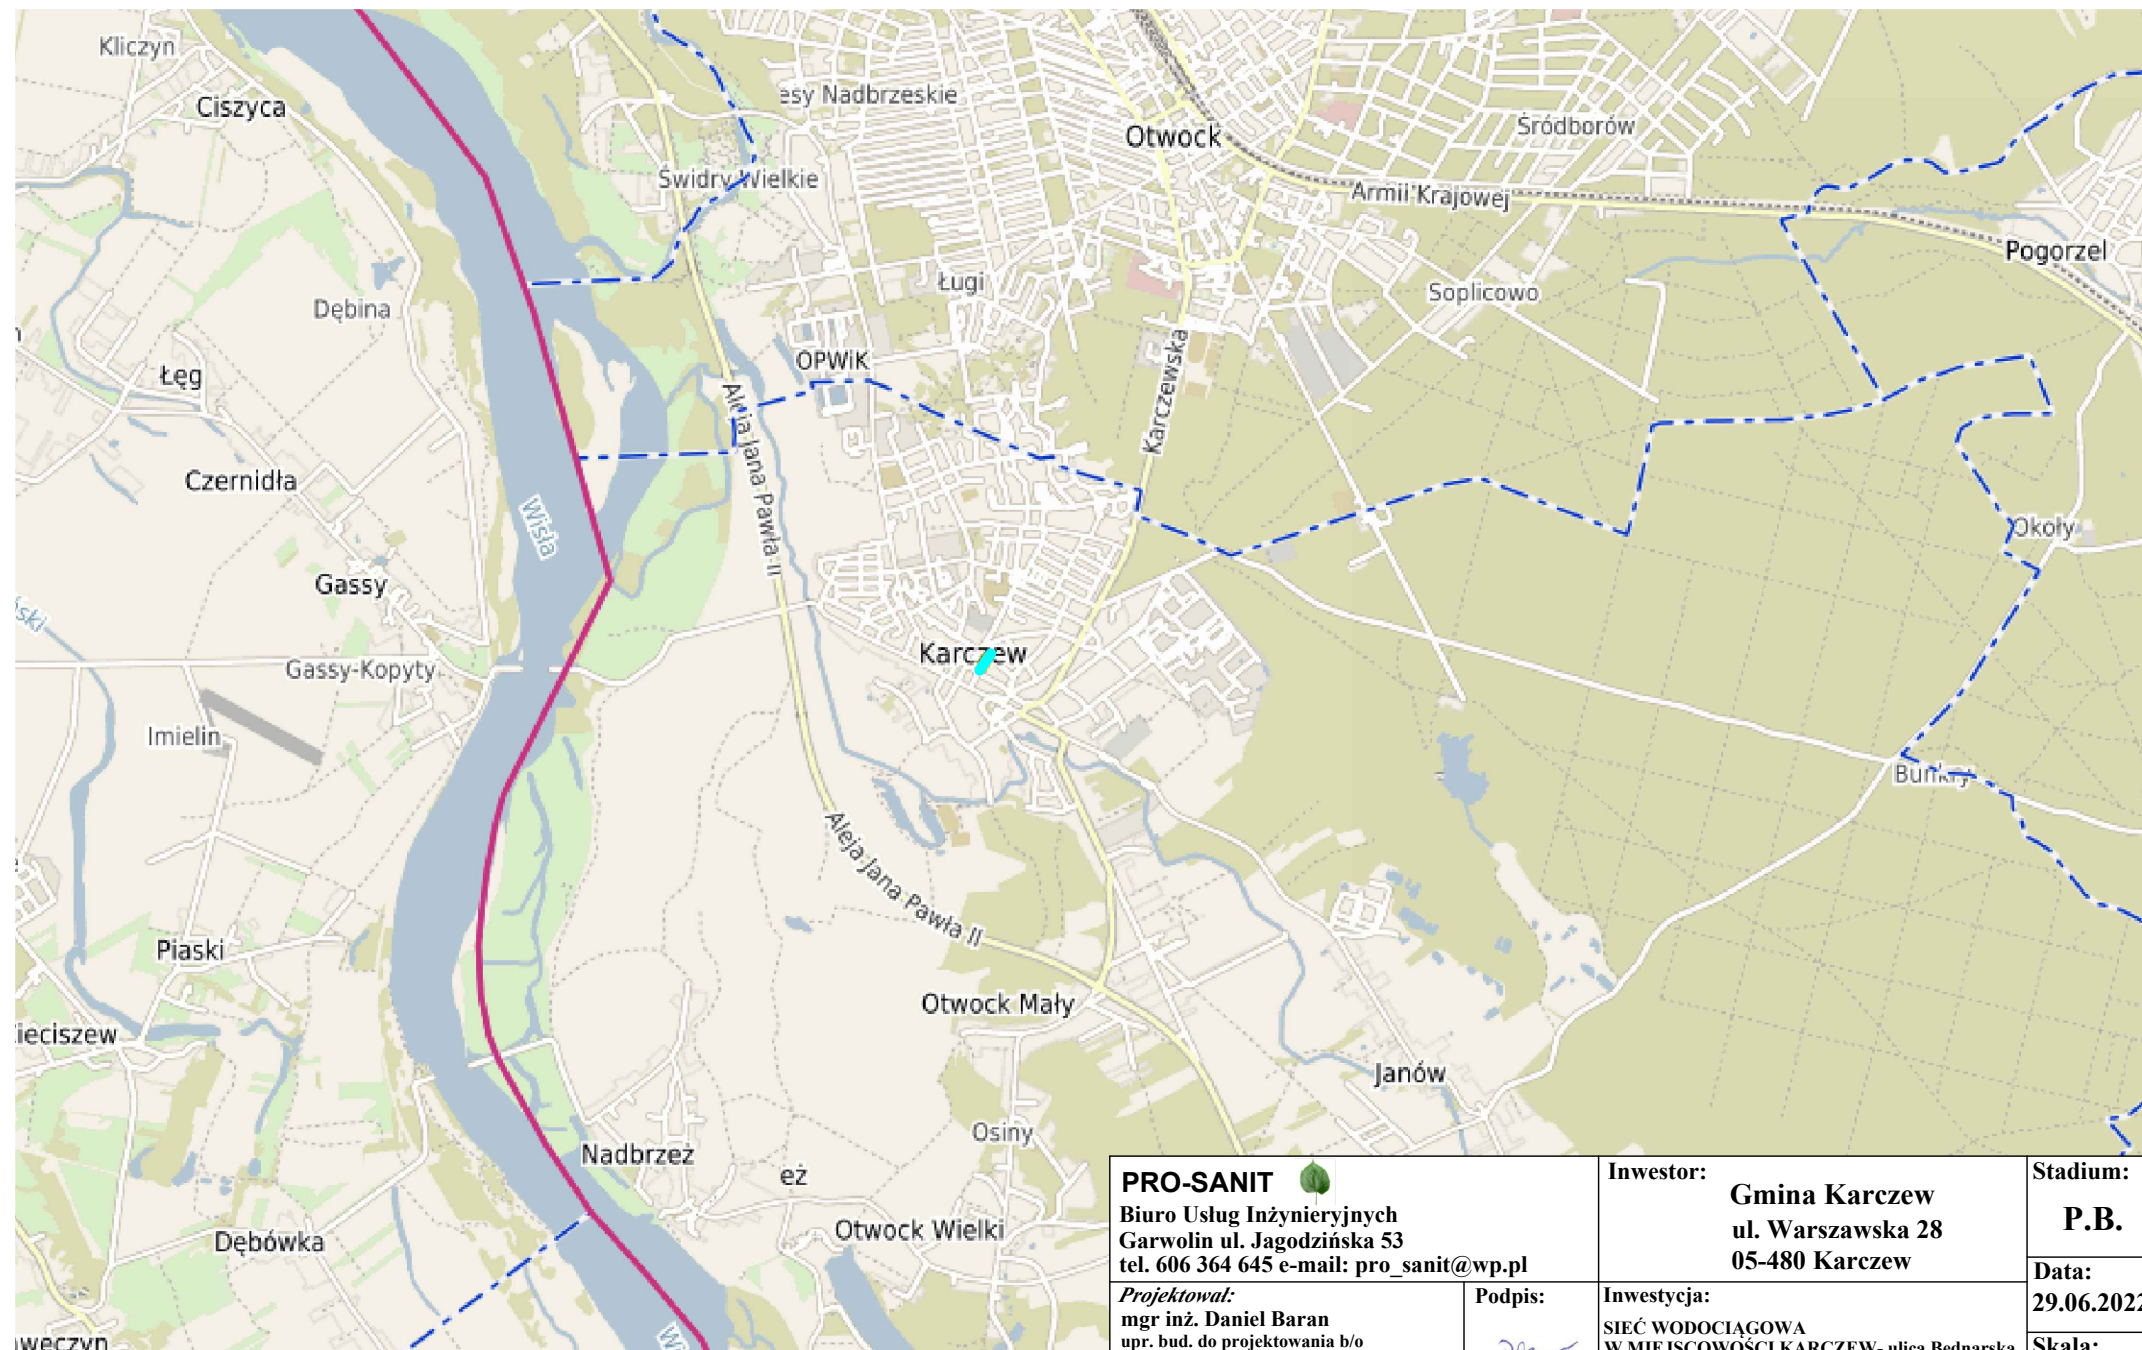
Kliczyn
Ciszyca
Dębina
Łęg
Czernidła
Gassy
Gassy-Kopyty
Imielin
Piaski
ieciszew
Dębówka
weczyn
Wisła
esy Nadbrzeskie
Świdry Wielkie
OPWiK
Aleja Jana Pawła II
Ługi
Otwock
Śródborów
Armii Krajowej
Pogorzel
Soplicowo
Karczewska
Karczew
Okoły
Bunkry
Aleja Jana Pawła II
Otwock Mały
Janów
Osiny
Nadbrzeż
eż
Otwock Wielki

| PRO-SANIT Biuro Usług Inżynieryjnych Garwolin ul. Jagodzińska 53 tel. 606 364 645 e-mail: pro_sanit@wp.pl | | Inwestor: Gmina Karczew ul. Warszawska 28 05-480 Karczew | Stadium: P.B. |
|---|---|---|---|
| Projektował: mgr inż. Daniel Baran upr. bud. do projektowania b/o | Podpis: | Inwestycja: SIEĆ WODOCIĄGOWA W MIEJSCOWOŚCI KARCZEW- ulica Bednarska | Data: 29.06.202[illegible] Skala: |